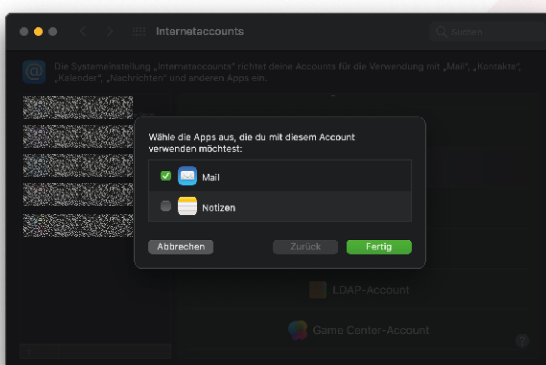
Internetaccounts

Suchen

Die Systemeinstellung „Internetaccounts" richtet deine Accounts für die Verwendung mit „Mail", „Kontakte", „Kalender", „Nachrichten" und anderen Apps ein.

Wähle die Apps aus, die du mit diesem Account verwenden möchtest:

Mail

Notizen

Abbrechen

Zurück

Fertig

LDAP-Account

Game Center-Account

?